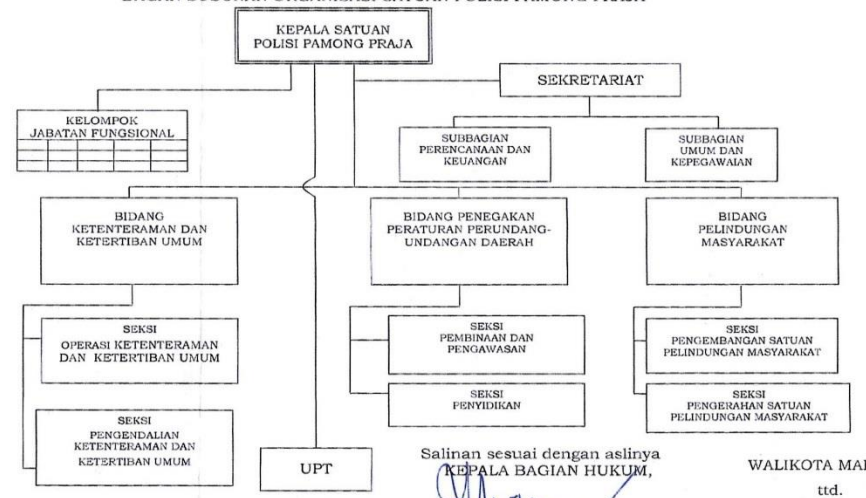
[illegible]

KEPALA SATUAN POLISI PAMONG PRAJA

SEKRETARIAT

KELOMPOK JABATAN FUNGSIONAL

SUBBAGIAN PERENCANAAN DAN KEUANGAN

SUBBAGIAN UMUM DAN KEPEGAWAIAN

BIDANG KETENTERAMAN DAN KETERTIBAN UMUM

BIDANG PENEGAKAN PERATURAN PERUNDANG-UNDANGAN DAERAH

BIDANG PELINDUNGAN MASYARAKAT

SEKSI OPERASI KETENTERAMAN DAN KETERTIBAN UMUM

SEKSI PEMBINAAN DAN PENGAWASAN

SEKSI PENGEMBANGAN SATUAN PELINDUNGAN MASYARAKAT

SEKSI PENYIDIKAN

SEKSI PENGERAHAN SATUAN PELINDUNGAN MASYARAKAT

SEKSI PENGENDALIAN KETENTERAMAN DAN KETERTIBAN UMUM

UPT

Salinan sesuai dengan aslinya
KEPALA BAGIAN HUKUM,

WALIKOTA MA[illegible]

ttd.